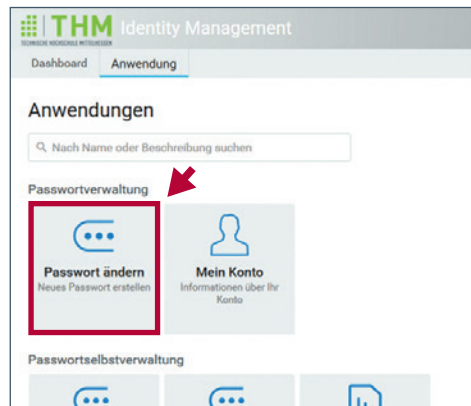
THM TECHNISCHE HOCHSCHULE MITTELHESSEN Identity Management

Dashboard Anwendung

Anwendungen

Nach Name oder Beschreibung suchen

Passwortverwaltung

Passwort ändern
Neues Passwort erstellen

Mein Konto
Informationen über Ihr Konto

Passwortselbstverwaltung